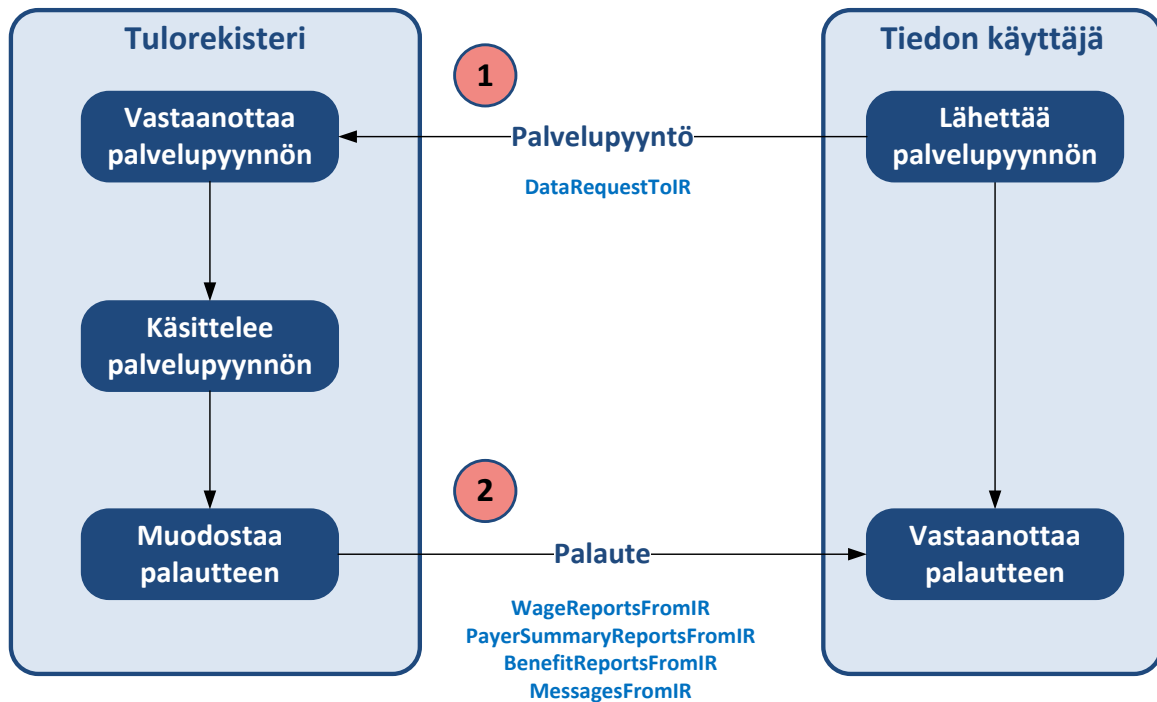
Tulorekisteri

Tiedon käyttäjä

1

Vastaanottaa palvelupyynnön

Palvelupyyntö

Lähettää palvelupyynnön

DataRequestToIR

Käsittelee palvelupyynnön

2

Muodostaa palautteen

Palaute

Vastaanottaa palautteen

WageReportsFromIR
PayerSummaryReportsFromIR
BenefitReportsFromIR
MessagesFromIR